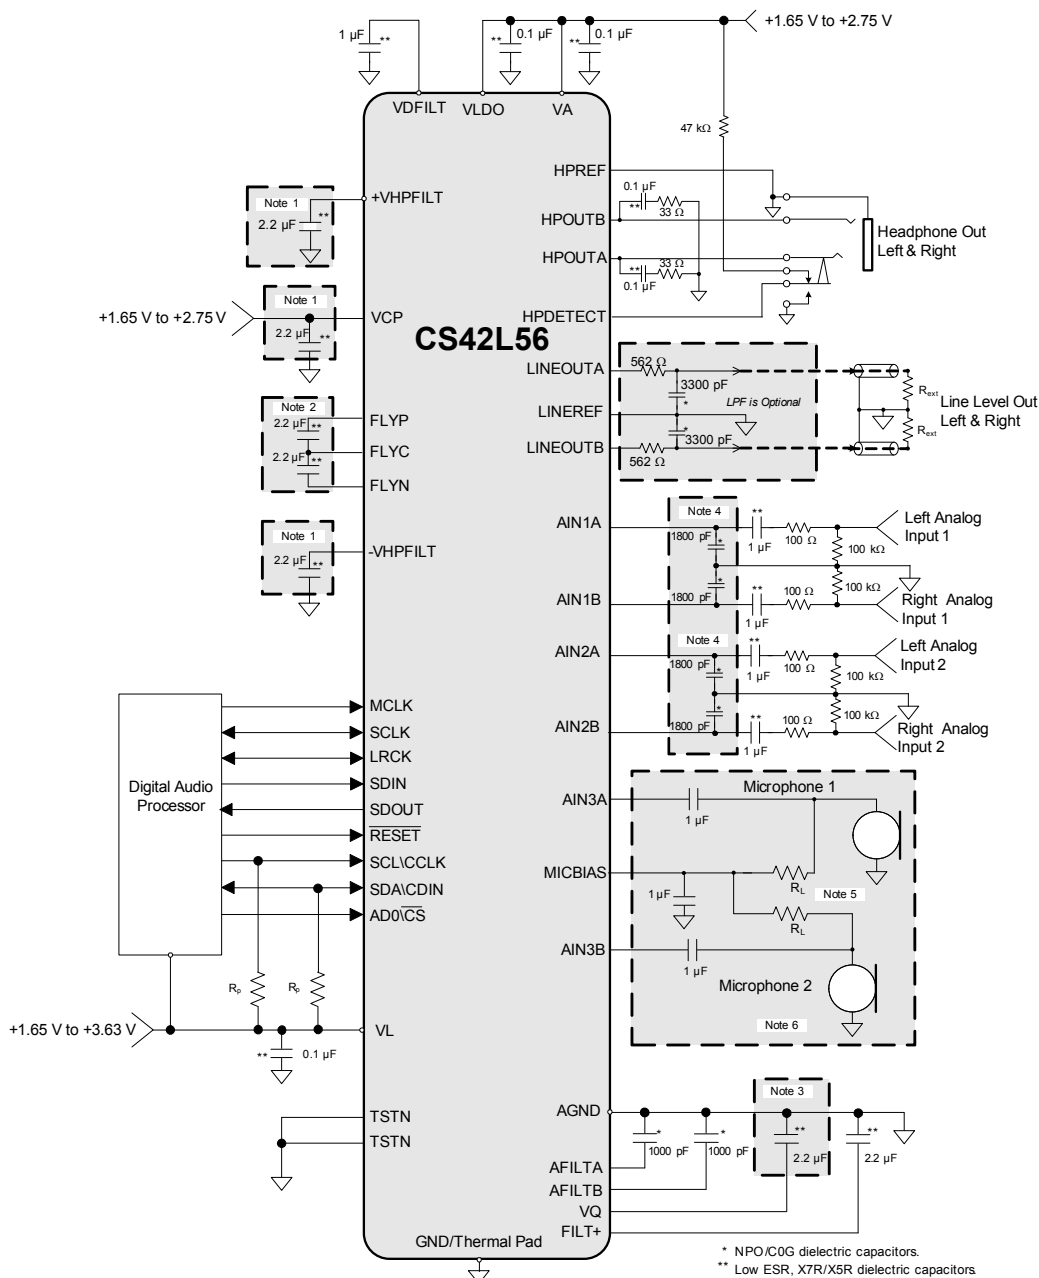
1 µF **

** 0.1 µF

** 0.1 µF

+1.65 V to +2.75 V

VDFILT VLDO VA

47 kΩ

HPREF

0.1 µF

** 33 Ω

HPOUTB

Headphone Out Left & Right

HPOUTA

** 33 Ω

0.1 µF

HPDETECT

Note 1

2.2 µF **

+VHPFILT

+1.65 V to +2.75 V

Note 1

2.2 µF **

VCP

CS42L56

Note 2

2.2 µF **

2.2 µF **

FLYP

FLYC

FLYN

Note 1

2.2 µF **

-VHPFILT

LINEOUTA

562 Ω

3300 pF

*

LINEREF

LPF is Optional

*

3300 pF

LINEOUTB

562 Ω

$R_{ext}$

Line Level Out Left & Right

$R_{ext}$

AIN1A

Note 4

1800 pF *

** 1 µF

100 Ω

100 kΩ

Left Analog Input 1

*

100 kΩ

AIN1B

1800 pF

** 1 µF

100 Ω

Right Analog Input 1

AIN2A

Note 4

1800 pF *

** 1 µF

100 Ω

100 kΩ

Left Analog Input 2

*

100 kΩ

AIN2B

1800 pF

** 1 µF

100 Ω

Right Analog Input 2

Digital Audio Processor

MCLK

SCLK

LRCK

SDIN

SDOUT

$\overline{RESET}$

SCL\CCLK

SDA\CDIN

AD0\$\overline{CS}$

AIN3A

1 µF

Microphone 1

MICBIAS

1 µF

$R_L$

Note 5

$R_L$

AIN3B

1 µF

Microphone 2

Note 6

$R_p$

$R_p$

+1.65 V to +3.63 V

VL

** 0.1 µF

TSTN

TSTN

AGND

Note 3

*

1000 pF

*

1000 pF

**

2.2 µF

**

2.2 µF

AFILTA

AFILTB

VQ

FILT+

GND/Thermal Pad

* NPO/C0G dielectric capacitors.

** Low ESR, X7R/X5R dielectric capacitors.